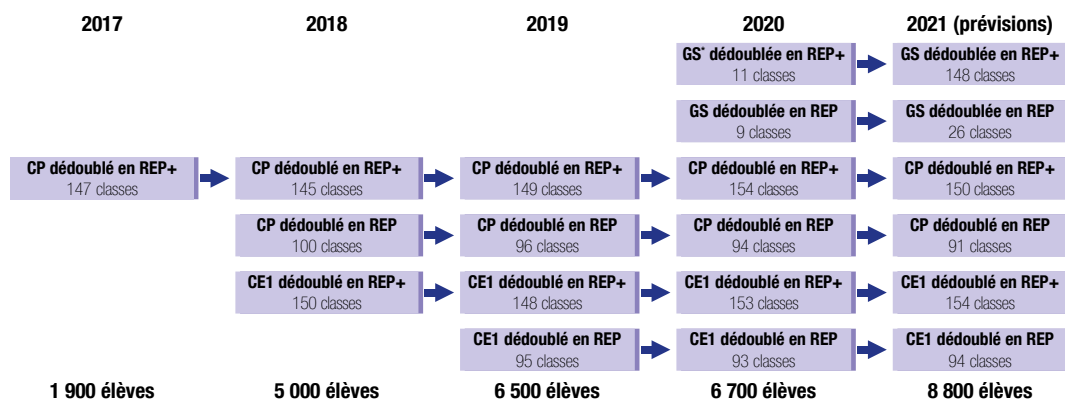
2017

CP dédoublé en REP+
147 classes

1 900 élèves

2018

CP dédoublé en REP+
145 classes

CP dédoublé en REP
100 classes

CE1 dédoublé en REP+
150 classes

5 000 élèves

2019

CP dédoublé en REP+
149 classes

CP dédoublé en REP
96 classes

CE1 dédoublé en REP+
148 classes

CE1 dédoublé en REP
95 classes

6 500 élèves

2020

GS* dédoublée en REP+
11 classes

GS dédoublée en REP
9 classes

CP dédoublé en REP+
154 classes

CP dédoublé en REP
94 classes

CE1 dédoublé en REP+
153 classes

CE1 dédoublé en REP
93 classes

6 700 élèves

2021 (prévisions)

GS dédoublée en REP+
148 classes

GS dédoublée en REP
26 classes

CP dédoublé en REP+
150 classes

CP dédoublé en REP
91 classes

CE1 dédoublé en REP+
154 classes

CE1 dédoublé en REP
94 classes

8 800 élèves